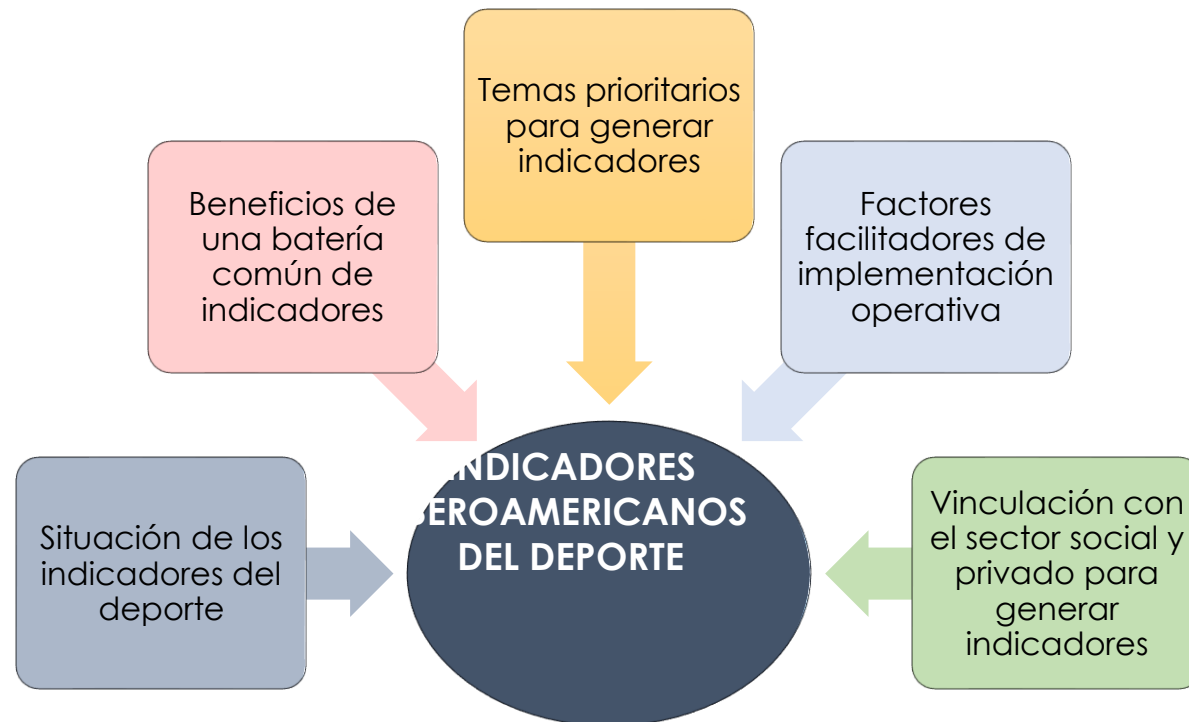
Temas prioritarios para generar indicadores

Beneficios de una batería común de indicadores

Factores facilitadores de implementación operativa

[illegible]NDICADORES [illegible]BEROAMERICANOS DEL DEPORTE

Situación de los indicadores del deporte

Vinculación con el sector social y privado para generar indicadores